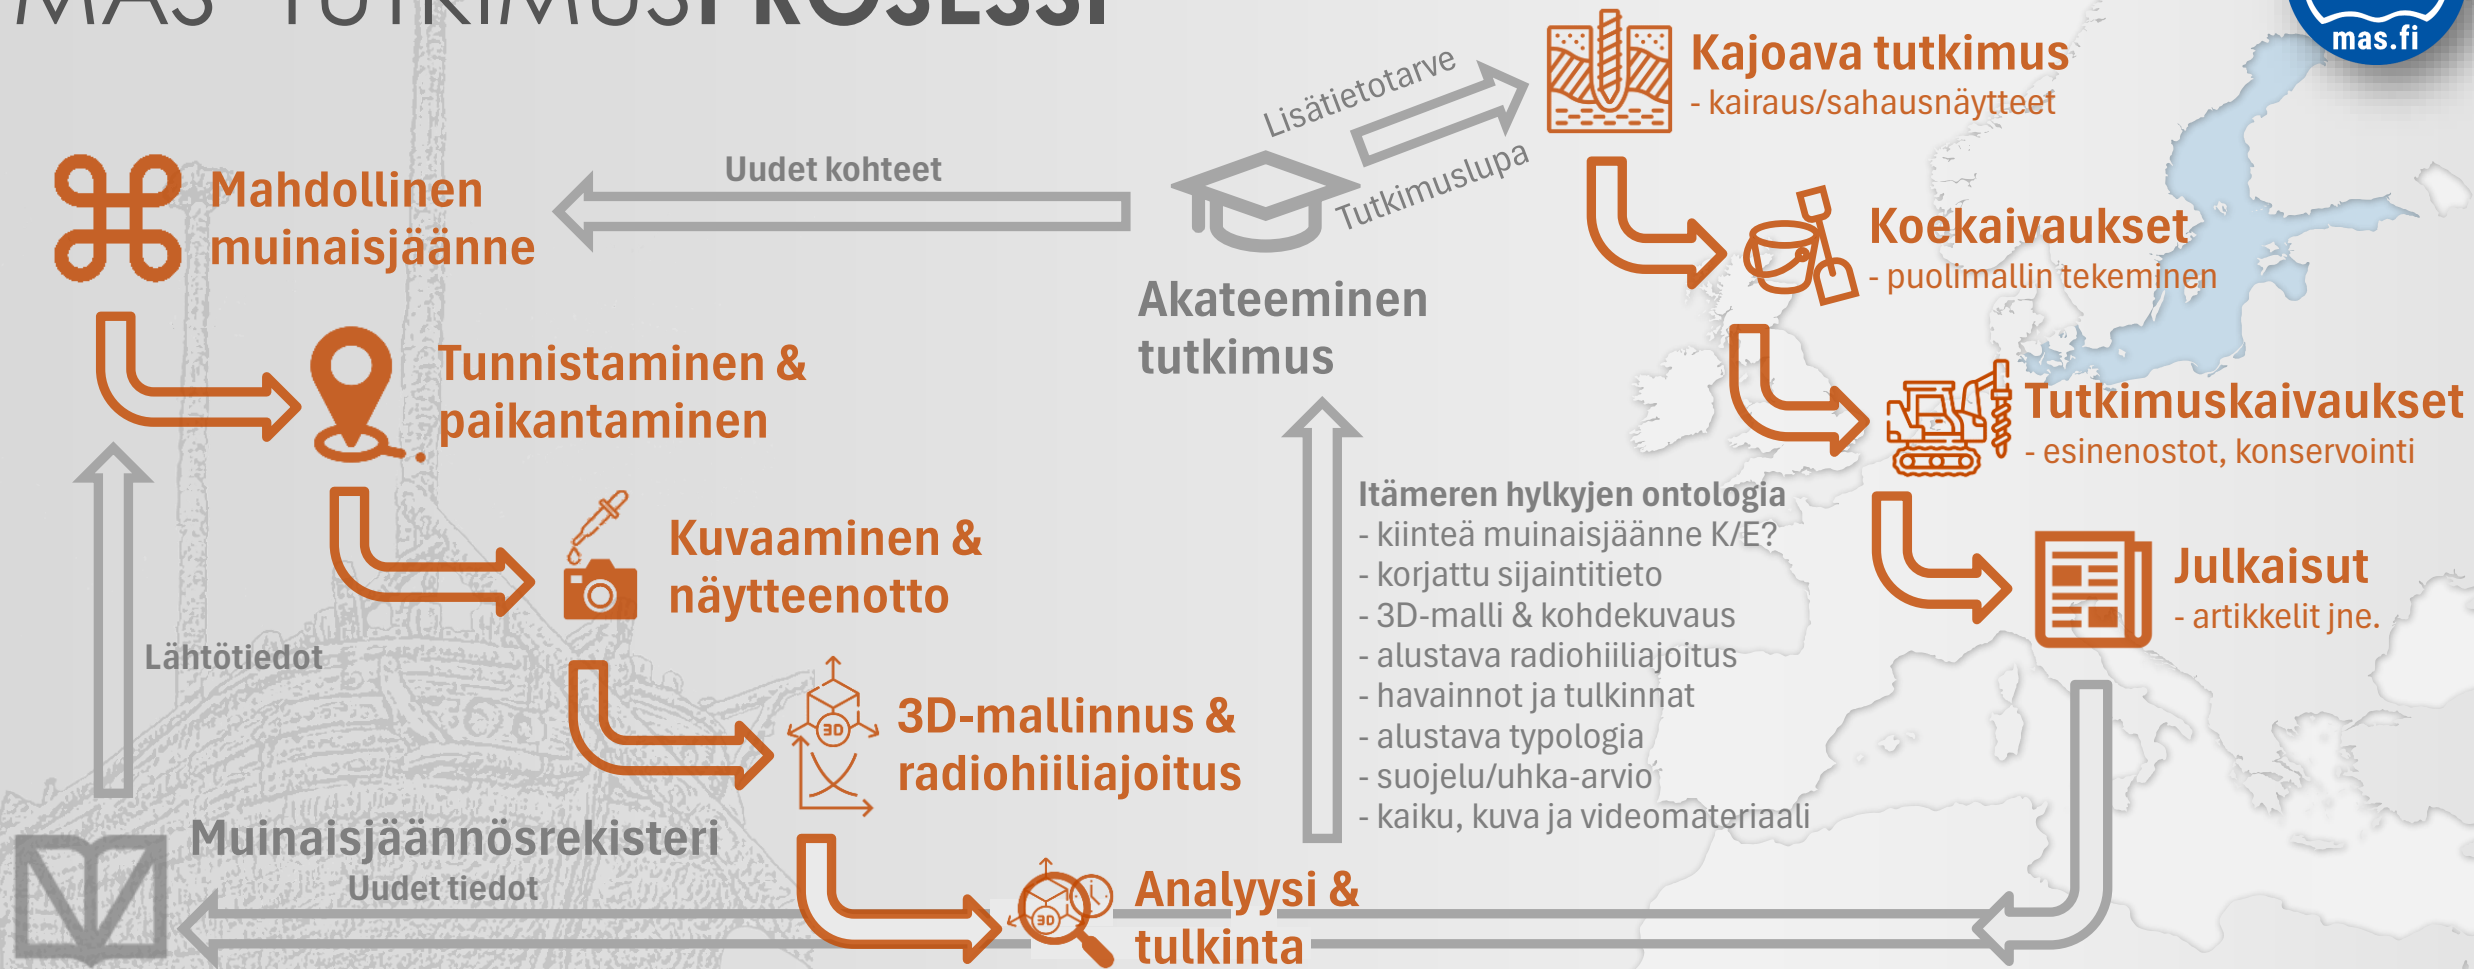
MAS TUTKIMUSPROSESSI

mas.fi

Mahdollinen muinaisjäänne

Uudet kohteet

Lisätietotarve

Tutkimuslupa

Akateeminen tutkimus

Kajoava tutkimus
- kairaus/sahausnäytteet

Koekaivaukset
- puolimallin tekeminen

Tutkimuskaivaukset
- esinenostot, konservointi

Julkaisut
- artikkelit jne.

Tunnistaminen & paikantaminen

Kuvaaminen & näytteenotto

3D-mallinnus & radiohiiliajoitus

Analyysi & tulkinta

Lähtötiedot

Muinaisjäännösrekisteri

Uudet tiedot

Itämeren hylkyjen ontologia
- kiinteä muinaisjäänne K/E?
- korjattu sijaintitieto
- 3D-malli & kohdekuvaus
- alustava radiohiiliajoitus
- havainnot ja tulkinnat
- alustava typologia
- suojelu/uhka-arvio
- kaiku, kuva ja videomateriaali